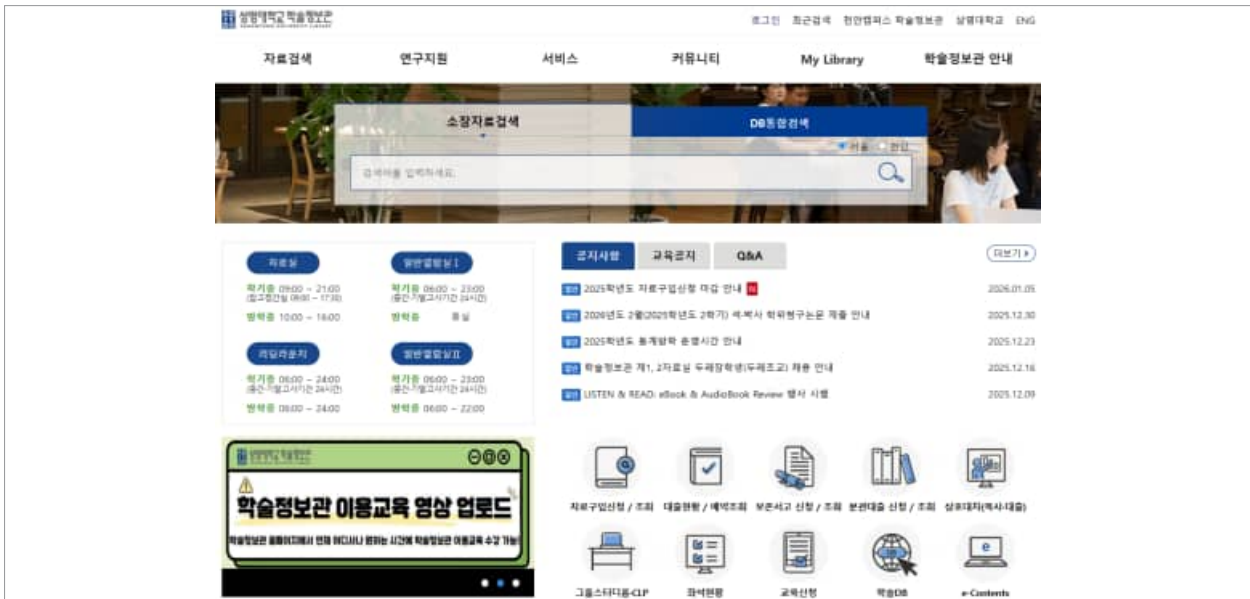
상명대학교 학술정보관 SANGMYUNG UNIVERSITY LIBRARY

로그인 최근검색 천안캠퍼스 학술정보관 상명대학교 ENG

자료검색 연구지원 서비스 커뮤니티 My Library 학술정보관 안내

소장자료검색 DB통합검색

서울 천안

검색어를 입력하세요.

자료실
학기중 09:00 ~ 21:00
(참고열람실 09:00 ~ 17:30)
방학중 10:00 ~ 16:00

일반열람실 I
학기중 06:00 ~ 23:00
(중간·기말고사기간 24시간)
방학중 휴실

리딩라운지
학기중 06:00 ~ 24:00
(중간·기말고사기간 24시간)
방학중 06:00 ~ 24:00

일반열람실 II
학기중 06:00 ~ 23:00
(중간·기말고사기간 24시간)
방학중 06:00 ~ 22:00

공지사항 교육공지 Q&A 더보기

일반 2025학년도 자료구입신청 마감 안내 N 2026.01.05
일반 2026년도 2월(2025학년도 2학기) 석·박사 학위청구논문 제출 안내 2025.12.30
일반 2025학년도 동계방학 운영시간 안내 2025.12.23
일반 학술정보관 제1, 2자료실 두레장학생(두레조교) 채용 안내 2025.12.16
일반 LISTEN & READ: eBook & AudioBook Review 행사 시행 2025.12.09

상명대학교 학술정보관
학술정보관 이용교육 영상 업로드
학술정보관 홈페이지에서 언제 어디서나 원하는 시간에 학술정보관 이용교육 수강 가능!

자료구입신청 / 조회 대출현황 / 예약조회 보존서고 신청 / 조회 분관대출 신청 / 조회 상호대차(복사·대출)

그룹스터디룸·CLP 좌석현황 교육신청 학술DB e-Contents